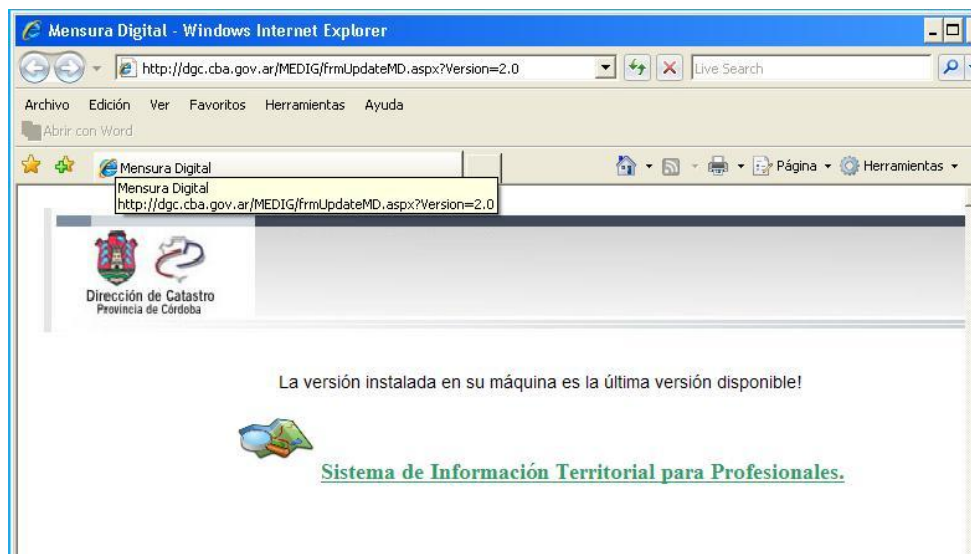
Mensura Digital - Windows Internet Explorer

http://dgc.cba.gov.ar/MEDIG/frmUpdateMD.aspx?Version=2.0

Live Search

Archivo Edición Ver Favoritos Herramientas Ayuda

Abrir con Word

Mensura Digital

Página Herramientas

Mensura Digital
http://dgc.cba.gov.ar/MEDIG/frmUpdateMD.aspx?Version=2.0

Dirección de Catastro
Provincia de Córdoba

La versión instalada en su máquina es la última versión disponible!

Sistema de Información Territorial para Profesionales.